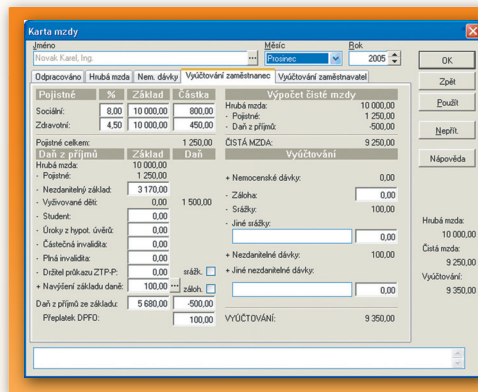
Karta mzdy

Jméno
Novak Karel, Ing.

Měsíc
Prosinec

Rok
2005

OK
Zpět
Použít
Nepřít.
Nápověda

Odpracováno | Hrubá mzda | Nem. dávky | Vyúčtování zaměstnanec | Vyúčtování zaměstnavatel

| Pojistné | % | Základ | Částka |
|---|---|---|---|
| Sociální: | 8,00 | 10 000,00 | 800,00 |
| Zdravotní: | 4,50 | 10 000,00 | 450,00 |

Pojistné celkem: 1 250,00

| Daň z příjmů | Základ | Daň |
|---|---|---|
| Hrubá mzda: | 10 000,00 | |
| - Pojistné: | 1 250,00 | |
| - Nezdanitelný základ: | 3 170,00 | |
| - Vyživované děti: | 0,00 | 1 500,00 |
| - Student: | 0,00 | |
| - Úroky z hypot. úvěrů: | 0,00 | |
| - Částečná invalidita: | 0,00 | |
| - Plná invalidita: | 0,00 | |
| - Držitel průkazu ZTP-P: | 0,00 | sráž. |
| + Navýšení základu daně: | 100,00 | záloh. |
| Daň z příjmů ze základu: | 5 680,00 | -500,00 |
| Přeplatek DPFO: | | 100,00 |

Výpočet čisté mzdy
Hrubá mzda: 10 000,00
- Pojistné: 1 250,00
- Daň z příjmů: -500,00
ČISTÁ MZDA: 9 250,00

Vyúčtování
+ Nemocenské dávky: 0,00
- Záloha: 0,00
- Srážky: 100,00
- Jiné srážky: 0,00
+ Nezdanitelné dávky: 100,00
+ Jiné nezdanitelné dávky: 0,00
VYÚČTOVÁNÍ: 9 350,00

Hrubá mzda:
10 000,00
Čistá mzda:
9 250,00
Vyúčtování:
9 350,00